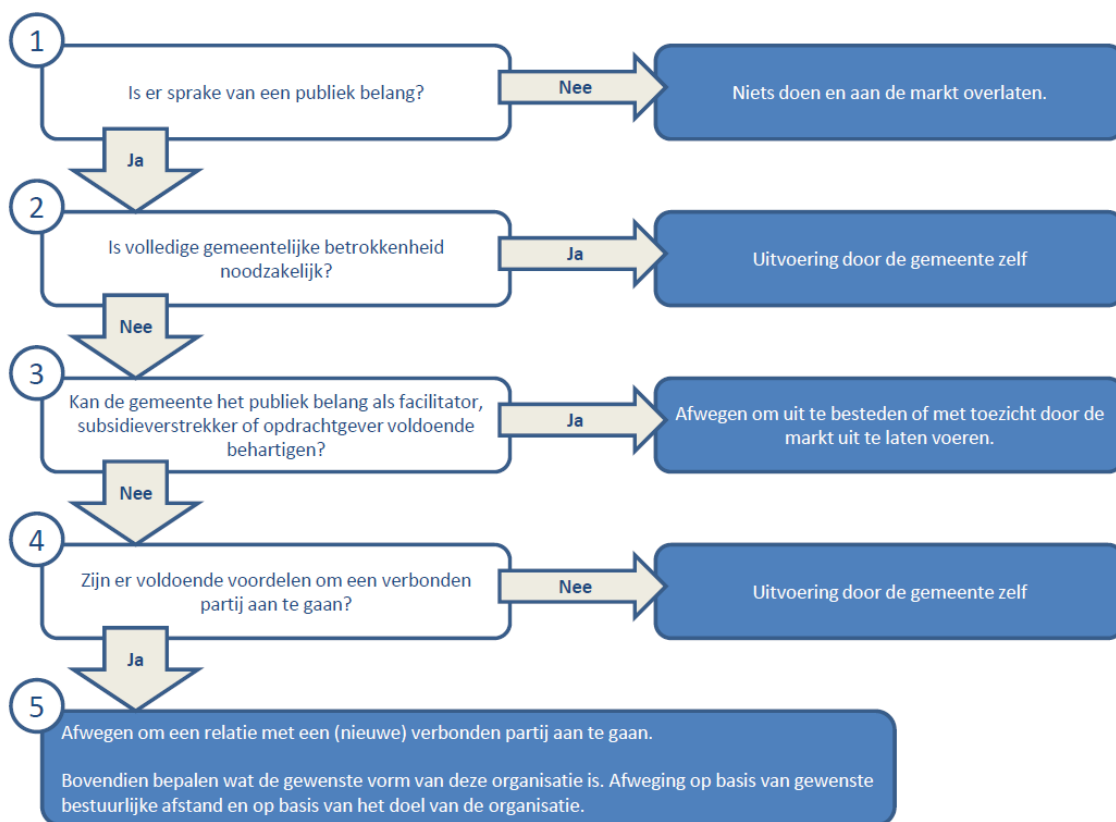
1

Is er sprake van een publiek belang?

Nee

Niets doen en aan de markt overlaten.

Ja

2

Is volledige gemeentelijke betrokkenheid noodzakelijk?

Ja

Uitvoering door de gemeente zelf

Nee

3

Kan de gemeente het publiek belang als facilitator, subsidieverstrekker of opdrachtgever voldoende behartigen?

Ja

Afwegen om uit te besteden of met toezicht door de markt uit te laten voeren.

Nee

4

Zijn er voldoende voordelen om een verbonden partij aan te gaan?

Nee

Uitvoering door de gemeente zelf

Ja

5

Afwegen om een relatie met een (nieuwe) verbonden partij aan te gaan.

Bovendien bepalen wat de gewenste vorm van deze organisatie is. Afweging op basis van gewenste bestuurlijke afstand en op basis van het doel van de organisatie.